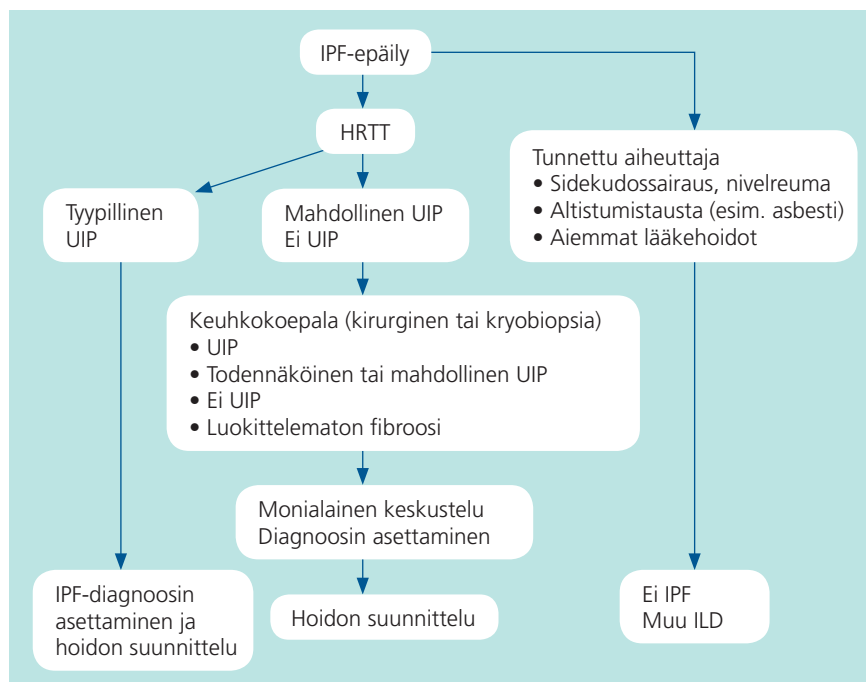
IPF-epäily

HRTT

Tunnettu aiheuttaja
• Sidekudossairaus, nivelreuma
• Altistumistausta (esim. asbesti)
• Aiemmat lääkehoidot

Tyypillinen UIP

Mahdollinen UIP
Ei UIP

Keuhkokoepala (kirurginen tai kryobiopsia)
• UIP
• Todennäköinen tai mahdollinen UIP
• Ei UIP
• Luokittelematon fibroosi

Monialainen keskustelu
Diagnoosin asettaminen

IPF-diagnoosin asettaminen ja hoidon suunnittelu

Hoidon suunnittelu

Ei IPF
Muu ILD